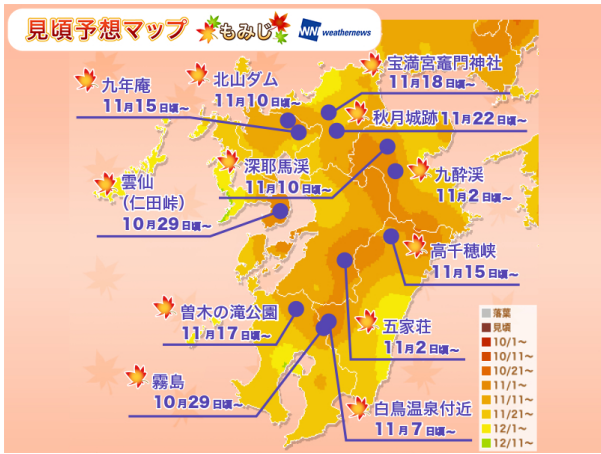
見頃予想マップ もみじ

weathernews

九年庵
11月15日頃～

北山ダム
11月10日頃～

宝満宮竈門神社
11月18日頃～

秋月城跡 11月22日頃～

深耶馬渓
11月10日頃～

九酔渓
11月2日頃～

雲仙
(仁田峠)
10月29日頃～

高千穂峡
11月15日頃～

曽木の滝公園
11月17日頃～

五家荘
11月2日頃～

霧島
10月29日頃～

白鳥温泉付近
11月7日頃～

落葉
見頃
10/1～
10/11～
10/21～
11/1～
11/11～
11/21～
12/1～
12/11～